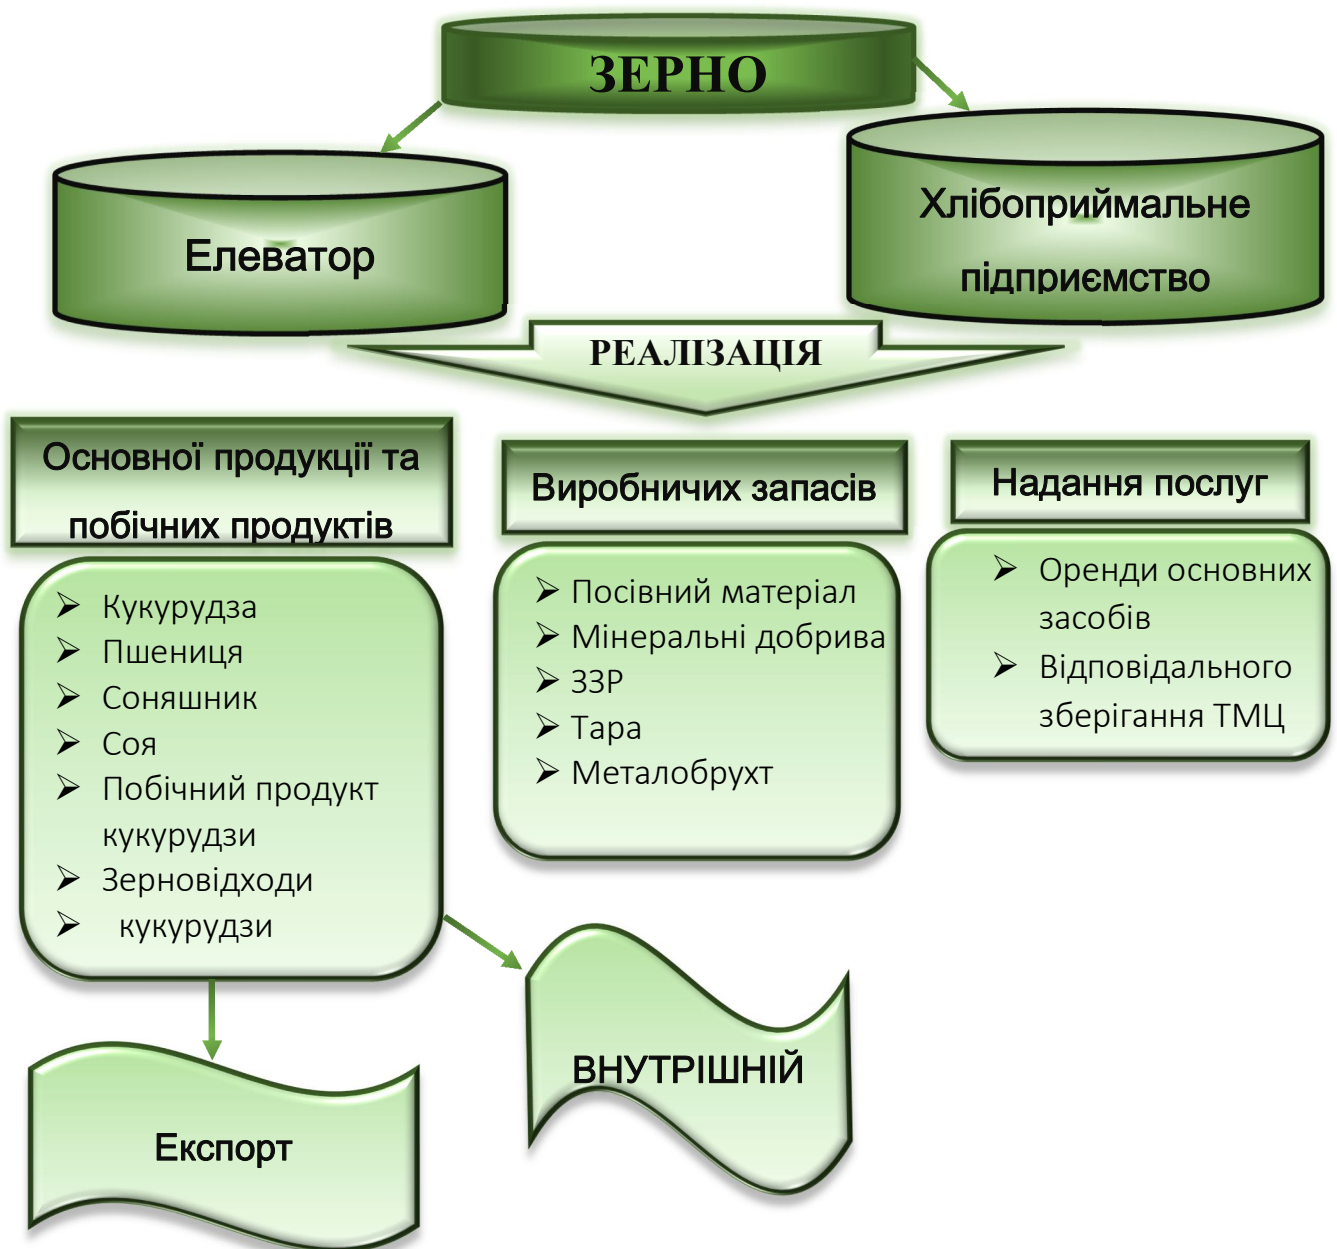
ЗЕРНО

Елеватор

Хлібоприймальне підприємство

РЕАЛІЗАЦІЯ

Основної продукції та побічних продуктів

- Кукурудза
- Пшениця
- Соняшник
- Соя
- Побічний продукт кукурудзи
- Зерновідходи
- кукурудзи

Виробничих запасів

- Посівний матеріал
- Мінеральні добрива
- ЗЗР
- Тара
- Металобрухт

Надання послуг

- Оренди основних засобів
- Відповідального зберігання ТМЦ

Експорт

ВНУТРІШНІЙ